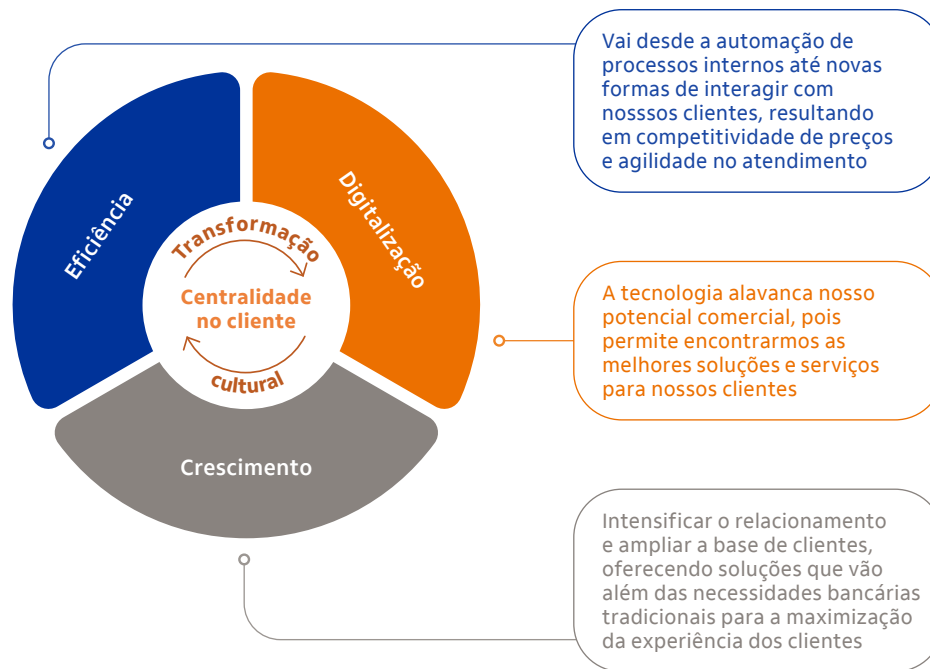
Eficiência

Digitalização

Transformação

Centralidade no cliente

cultural

Crescimento

Vai desde a automação de processos internos até novas formas de interagir com nosssos clientes, resultando em competitividade de preços e agilidade no atendimento

A tecnologia alavanca nosso potencial comercial, pois permite encontrarmos as melhores soluções e serviços para nossos clientes

Intensificar o relacionamento e ampliar a base de clientes, oferecendo soluções que vão além das necessidades bancárias tradicionais para a maximização da experiência dos clientes